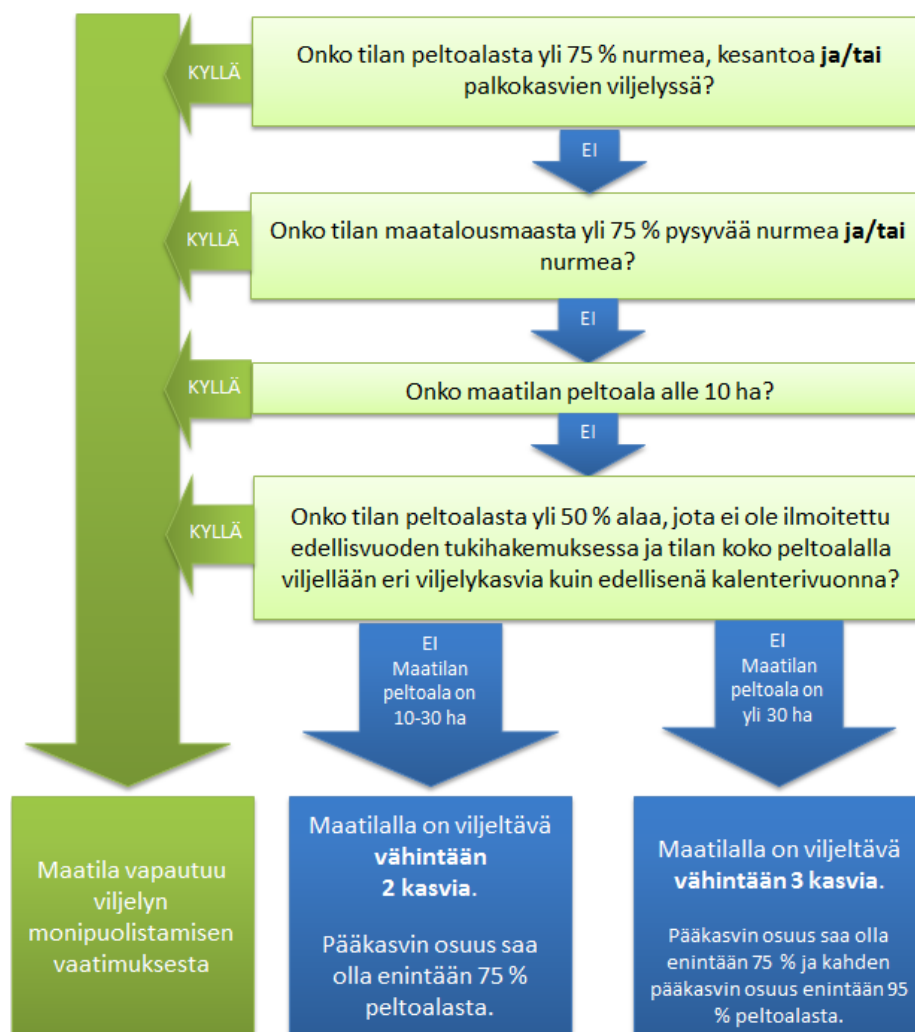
KYLLÄ

Onko tilan peltoalasta yli 75 % nurmea, kesantoa **ja/tai** palkokasvien viljelyssä?

EI

KYLLÄ

Onko tilan maatalousmaasta yli 75 % pysyvää nurmea **ja/tai** nurmea?

EI

KYLLÄ

Onko maatilan peltoala alle 10 ha?

EI

KYLLÄ

Onko tilan peltoalasta yli 50 % alaa, jota ei ole ilmoitettu edellisvuoden tukihakemuksessa ja tilan koko peltoalalla viljellään eri viljelykasvia kuin edellisenä kalenterivuonna?

EI Maatilan peltoala on 10-30 ha

EI Maatilan peltoala on yli 30 ha

Maatila vapautuu viljelyn monipuolistamisen vaatimuksesta

Maatilalla on viljeltävä **vähintään 2 kasvia**.

Pääkasvin osuus saa olla enintään 75 % peltoalasta.

Maatilalla on viljeltävä **vähintään 3 kasvia**.

Pääkasvin osuus saa olla enintään 75 % ja kahden pääkasvin osuus enintään 95 % peltoalasta.